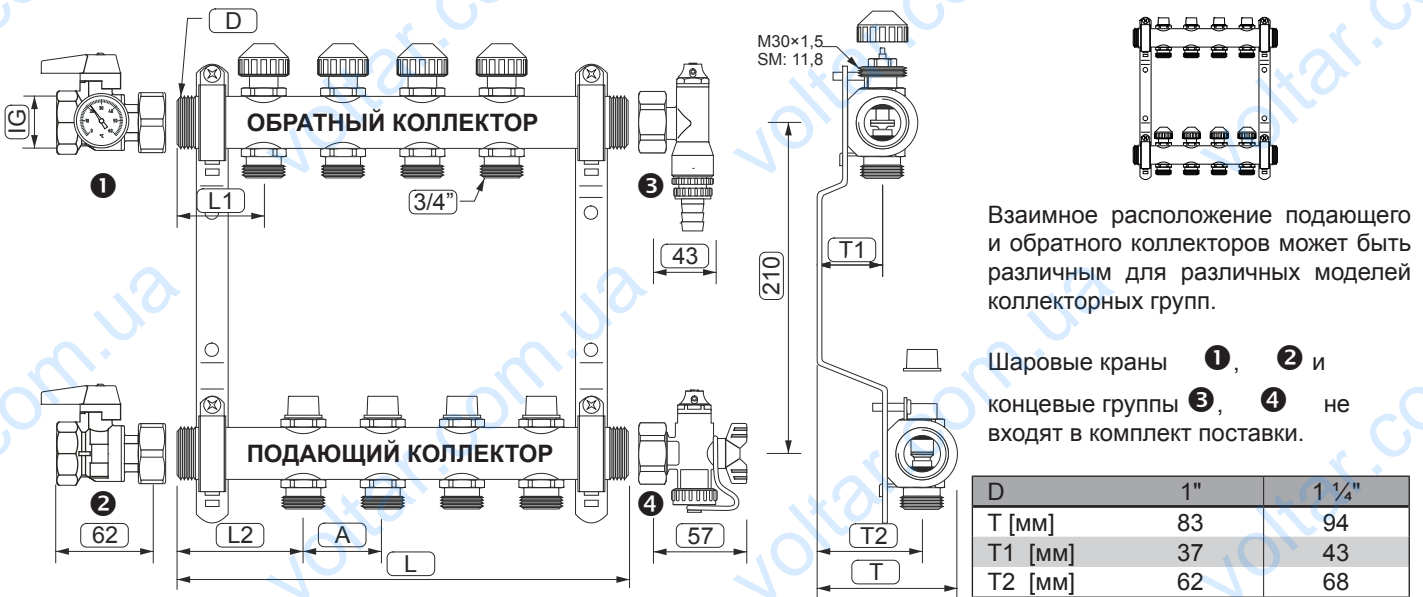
D

IG

❶

ОБРАТНЫЙ КОЛЛЕКТОР

L1

3/4"

❸

43

M30×1,5
SM: 11,8

210

T1

Взаимное расположение подающего и обратного коллекторов может быть различным для различных моделей коллекторных групп.

Шаровые краны ❶, ❷ и концевые группы ❸, ❹ не входят в комплект поставки.

ПОДАЮЩИЙ КОЛЛЕКТОР

❷

62

L2

A

L

❹

57

T2

T

| D | 1" | 1 ¼" |
|---|---|---|
| T [мм] | 83 | 94 |
| T1 [мм] | 37 | 43 |
| T2 [мм] | 62 | 68 |